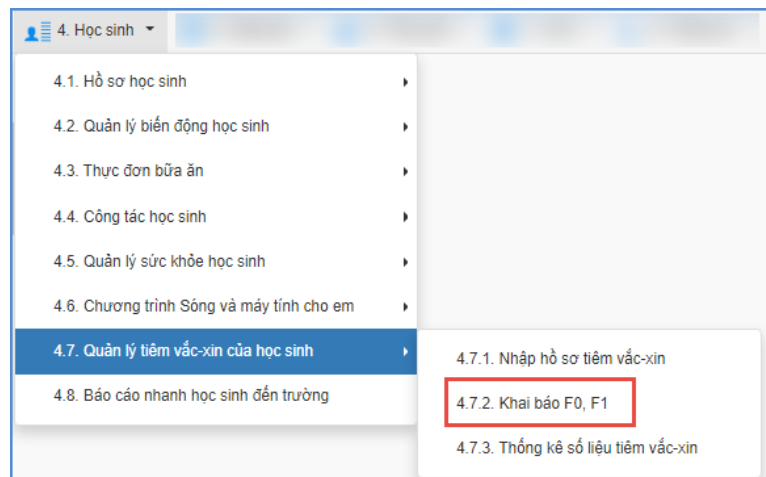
4. Học sinh

4.1. Hồ sơ học sinh

4.2. Quản lý biến động học sinh

4.3. Thực đơn bữa ăn

4.4. Công tác học sinh

4.5. Quản lý sức khỏe học sinh

4.6. Chương trình Sóng và máy tính cho em

4.7. Quản lý tiêm vắc-xin của học sinh

4.8. Báo cáo nhanh học sinh đến trường

4.7.1. Nhập hồ sơ tiêm vắc-xin

4.7.2. Khai báo F0, F1

4.7.3. Thống kê số liệu tiêm vắc-xin